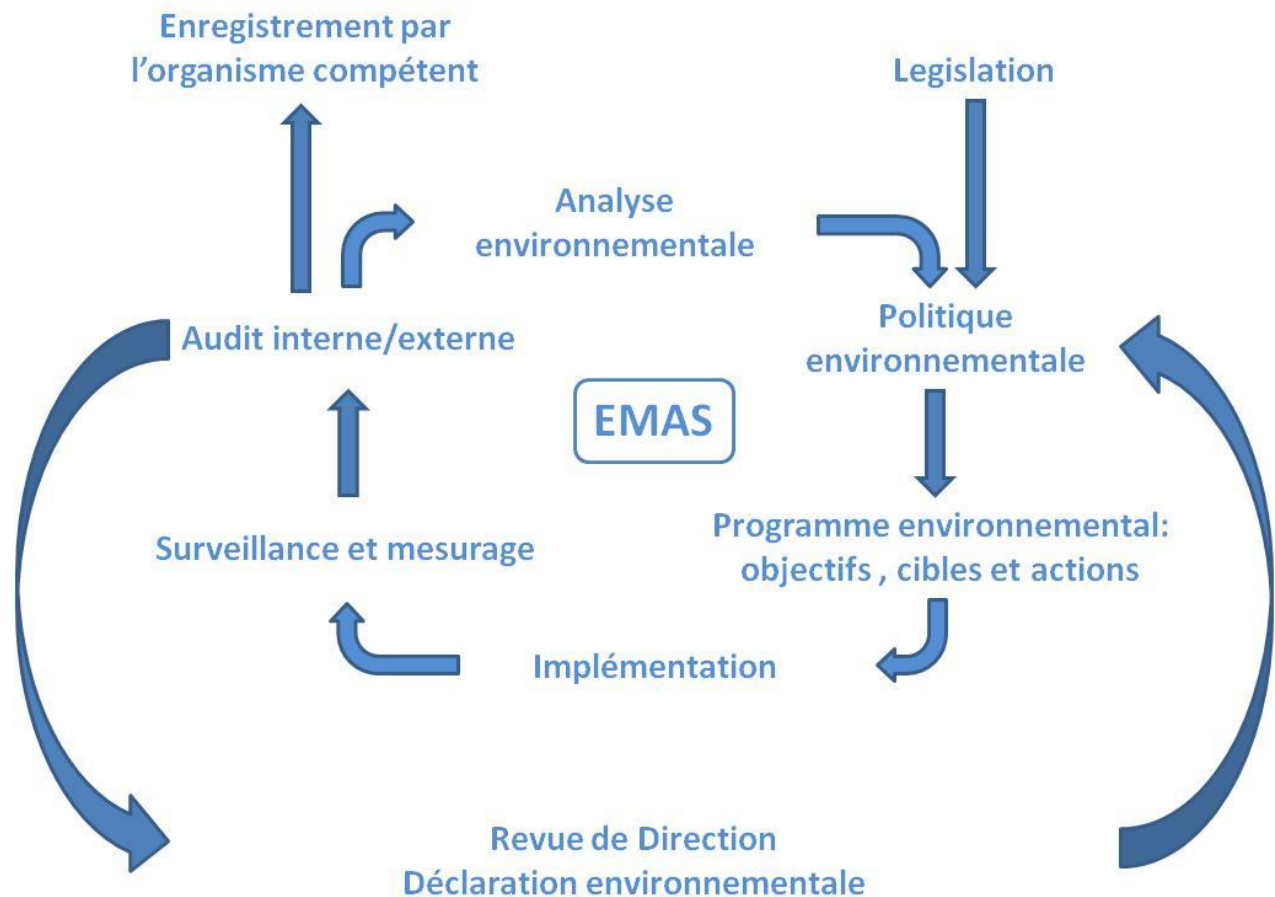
Enregistrement par l'organisme compétent

Legislation

Analyse environnementale

Politique environnementale

Audit interne/externe

EMAS

Programme environnemental: objectifs , cibles et actions

Surveillance et mesurage

Implémentation

Revue de Direction
Déclaration environnementale